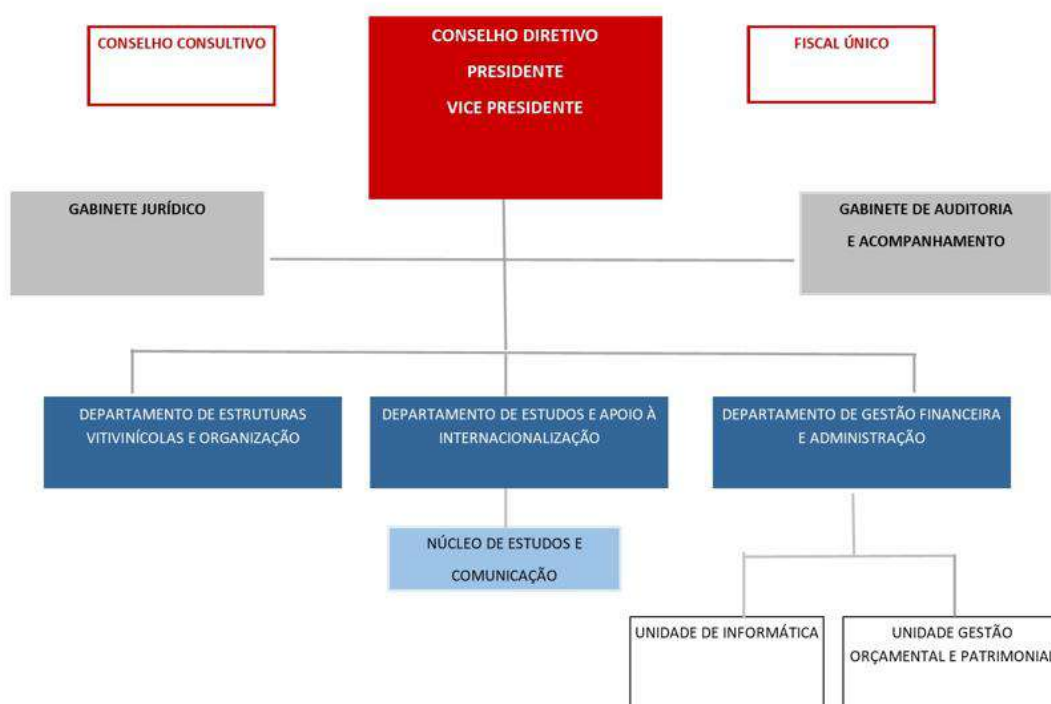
CONSELHO CONSULTIVO

CONSELHO DIRETIVO
PRESIDENTE
VICE PRESIDENTE

FISCAL ÚNICO

GABINETE JURÍDICO

GABINETE DE AUDITORIA
E ACOMPANHAMENTO

DEPARTAMENTO DE ESTRUTURAS VITIVINÍCOLAS E ORGANIZAÇÃO

DEPARTAMENTO DE ESTUDOS E APOIO À INTERNACIONALIZAÇÃO

DEPARTAMENTO DE GESTÃO FINANCEIRA E ADMINISTRAÇÃO

NÚCLEO DE ESTUDOS E COMUNICAÇÃO

UNIDADE DE INFORMÁTICA

UNIDADE GESTÃO ORÇAMENTAL E PATRIMONIAL